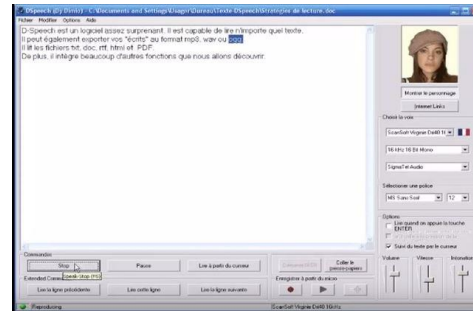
DSpeech (Dy Dmtr) - C:\Documents and Settings\Usager\Bureau\Texte DSpeech\Stratégies de lecture.doc
Fichier Modifier Options Aide

D-Speech est un logiciel assez surprenant. Il est capable de lire n'importe quel texte.
Il peut également exporter vos "écrits" au format mp3, wav ou ogg.
Il lit les fichiers txt, doc, rtf, html et PDF.
De plus, il intègre beaucoup d'autres fonctions que nous allons découvrir.

Montrer le personnage
Internet Links
Choisir la voix
ScanSoft Virginie Dri40 fr
16 kHz 16 Bit Mono
SigmaTel Audio
Sélectionner une police
MS Sans Serif
12
Options
Lire quand on appuie la touche ENTER
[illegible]
Suivi du texte par le curseur
Volume
Vitesse
Intonation

Commandes
Stop
Speak stop (F5)
Pause
Lire à partir du curseur
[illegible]
Coller le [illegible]
Extended Com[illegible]
Lire la ligne précédente
Lire cette ligne
Lire la ligne suivante
Enregistrer à partir du curseur

Reproducing
ScanSoft Virginie Dri40 16kHz